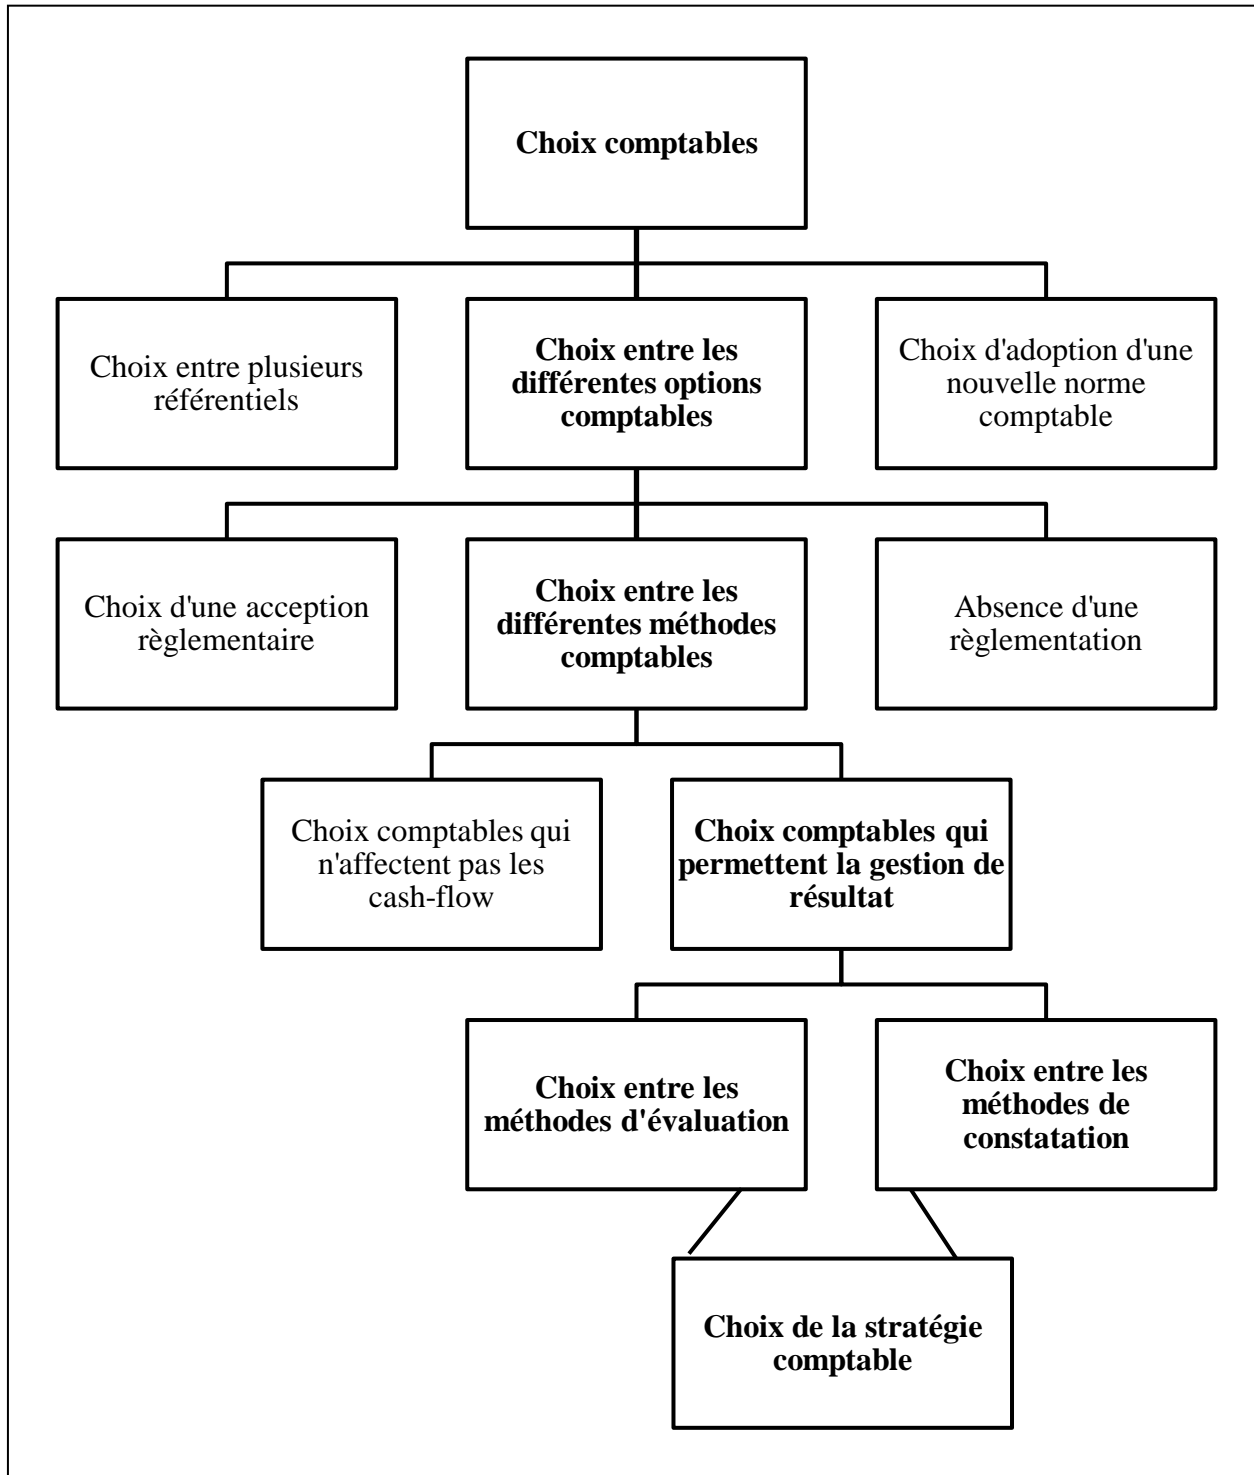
Choix comptables

Choix entre plusieurs référentiels

Choix entre les différentes options comptables

Choix d'adoption d'une nouvelle norme comptable

Choix d'une acception règlementaire

Choix entre les différentes méthodes comptables

Absence d'une règlementation

Choix comptables qui n'affectent pas les cash-flow

Choix comptables qui permettent la gestion de résultat

Choix entre les méthodes d'évaluation

Choix entre les méthodes de constatation

Choix de la stratégie comptable